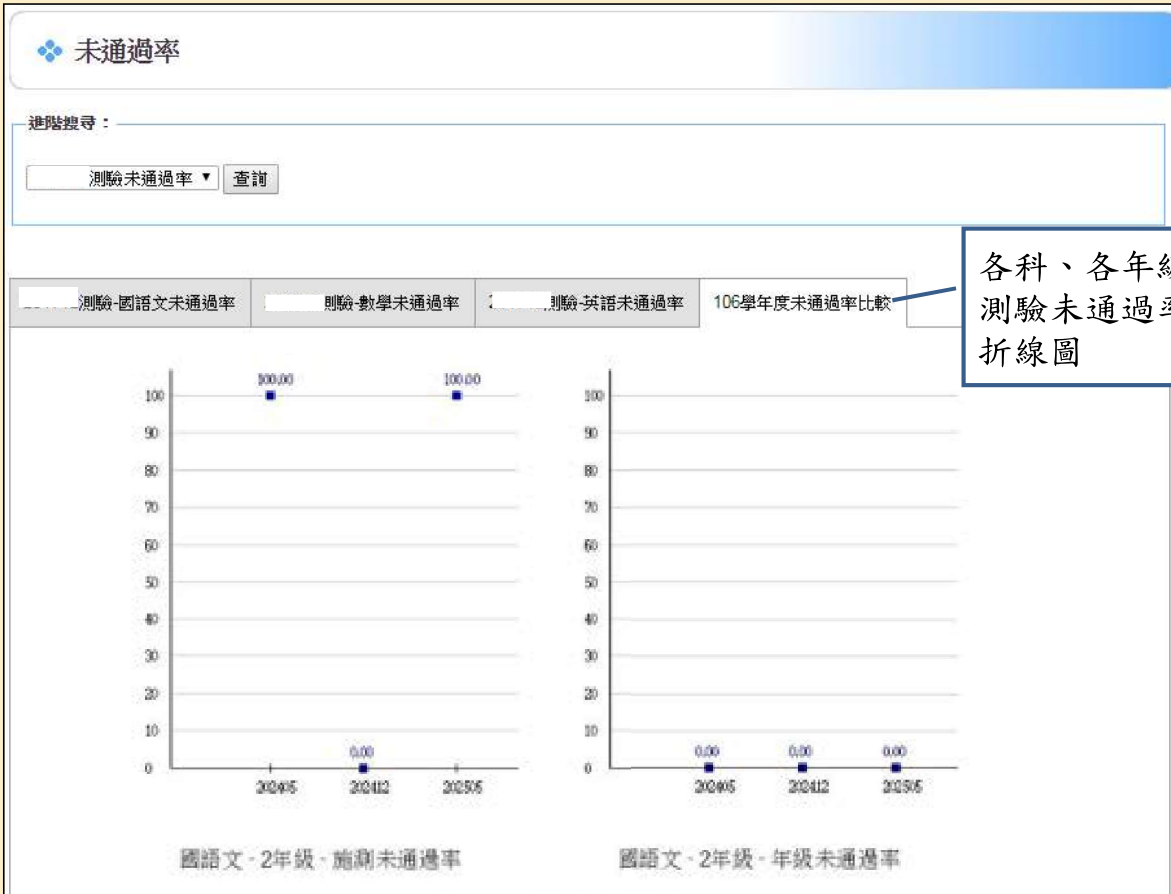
未通過率

進階搜尋：

測驗未通過率 ▼ 查詢

各科、各年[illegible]
測驗未通過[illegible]
折線圖

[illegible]測驗-國語文未通過率 | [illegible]測驗-數學未通過率 | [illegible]測驗-英語未通過率 | 106學年度未通過率比較

100.00
100.00
0.00
100
90
80
70
60
50
40
30
20
10
0
202405
202412
202505

國語文 - 2年級 - 施測未通過率

100
90
80
70
60
50
40
30
20
10
0
0.00
0.00
0.00
202405
202412
202505

國語文 - 2年級 - 年級未通過率